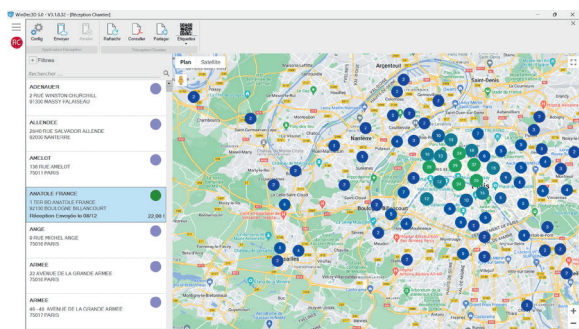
WinDec3D 6.0 - V3.1.0.52 - [Réception Chantier]

RC

Config Envoyer Rafraichir Consulter Partager Étiquettes

+ Filtres

Rechercher

ADENAUER
2 RUE WINSTON CHURCHILL
91300 MASSY PALAISEAU

ALLENDE
28/40 RUE SALVADOR ALLENDE
92000 NANTERRE

AMELOT
136 RUE AMELOT
75011 PARIS

ANATOLE FRANCE
1 TER BD ANATOLE FRANCE
92100 BOULOGNE BILLANCOURT
Réception Envoyée le 09/12 22,08 €

ANGE
8 RUE MICHEL ANGE
75016 PARIS

ARMEE
22 AVENUE DE LA GRANDE ARMEE
75016 PARIS

ARMEE
48 - 48 AVENUE DE LA GRANDE ARMEE
75017 PARIS

Plan Satellite

Argenteuil
Saint-Denis
Nanterre
Paris
Boulogne-Billancourt